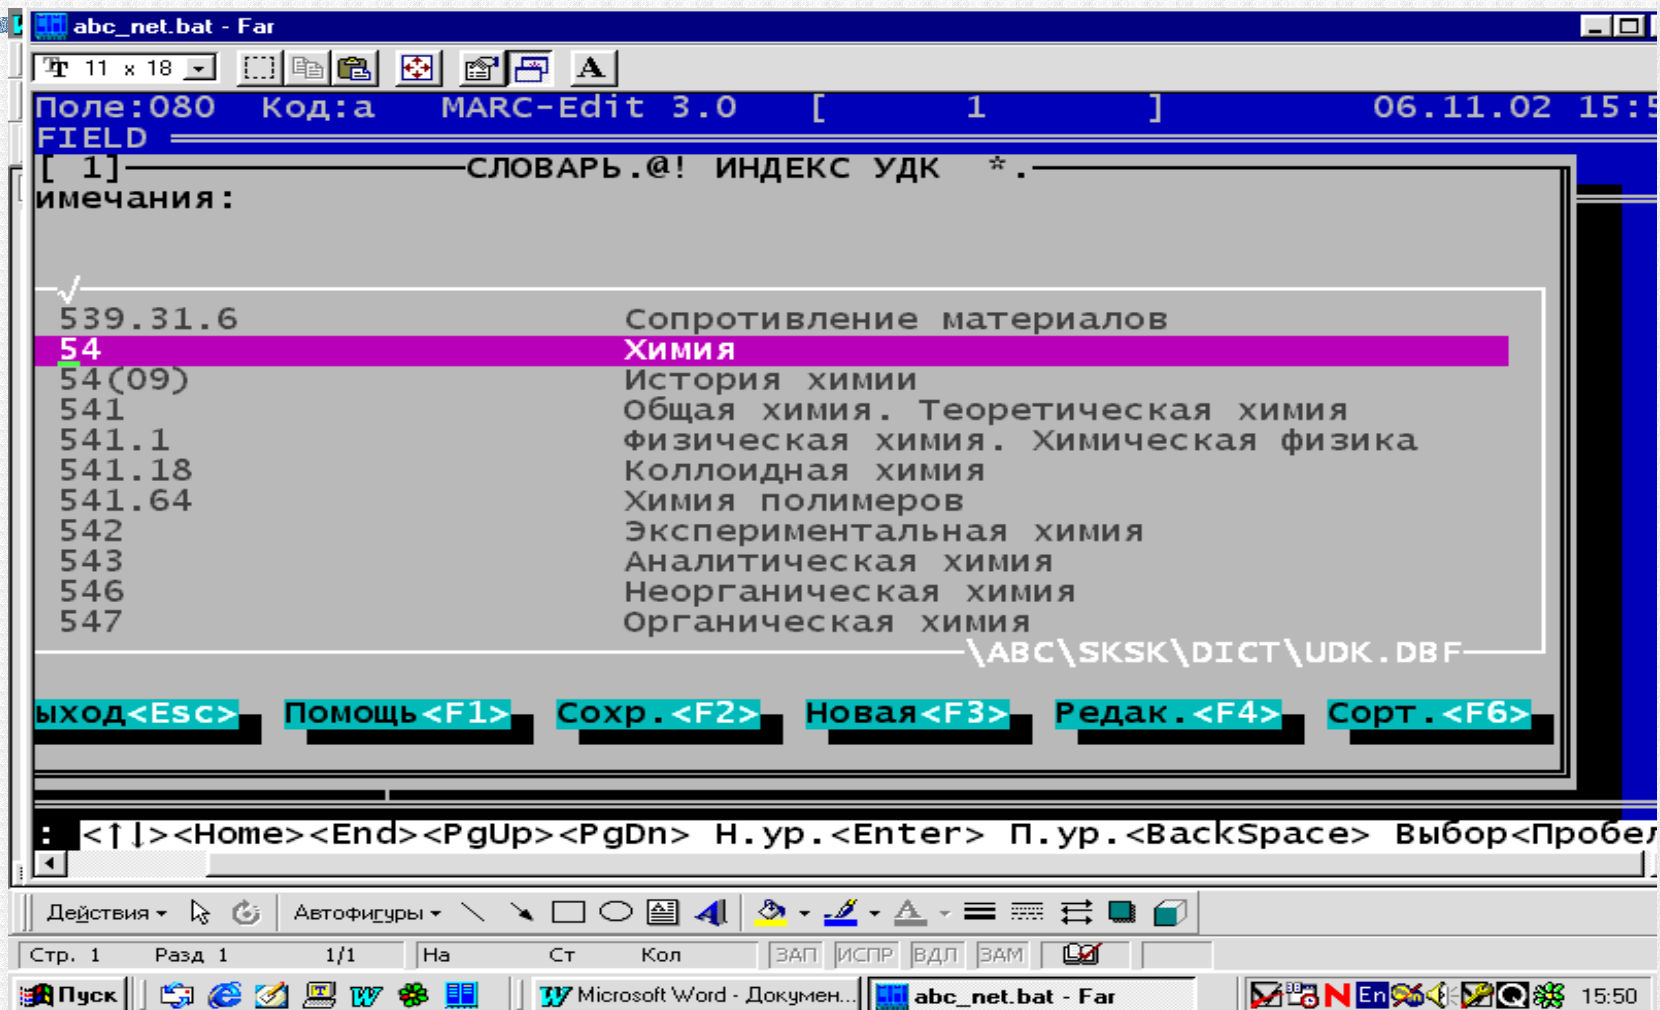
abc_net.bat - Far

11 x 18

Поле:080 Код:a MARC-Edit 3.0 [ 1 ] 06.11.02 15:5
FIELD

[ 1] СЛОВАРЬ.@! ИНДЕКС УДК *.
имечания:

| | |
|---|---|
| 539.31.6 | Сопротивление материалов |
| 54 | Химия |
| 54(09) | История химии |
| 541 | Общая химия. Теоретическая химия |
| 541.1 | Физическая химия. Химическая физика |
| 541.18 | Коллоидная химия |
| 541.64 | Химия полимеров |
| 542 | Экспериментальная химия |
| 543 | Аналитическая химия |
| 546 | Неорганическая химия |
| 547 | Органическая химия |

\ABC\SKSK\DICT\UDK.DBF

ыход<Esc> Помощь<F1> Сохр.<F2> Новая<F3> Редак.<F4> Сорт.<F6>

: <↑↓><Home><End><PgUp><PgDn> Н.ур.<Enter> П.ур.<BackSpace> Выбор<Пробел

Действия Автофигуры

Стр. 1 Разд 1 1/1 На Ст Кол ЗАП ИСПР ВДЛ ЗАМ

Пуск Microsoft Word - Докумен... abc_net.bat - Far En 15:50